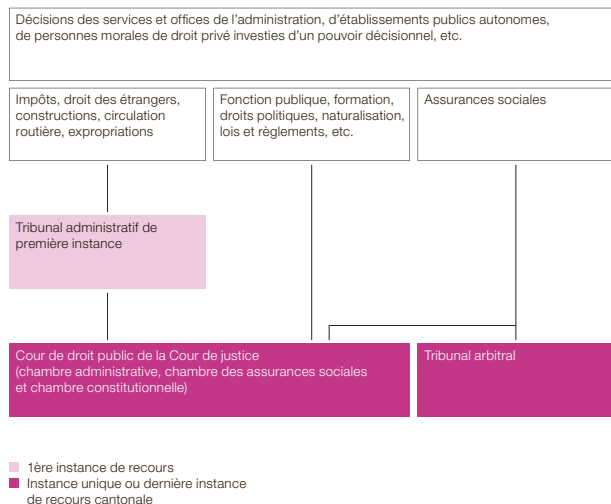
Décisions des services et offices de l’administration, d’établissements publics autonomes, de personnes morales de droit privé investies d’un pouvoir décisionnel, etc.

Impôts, droit des étrangers, constructions, circulation routière, expropriations

Fonction publique, formation, droits politiques, naturalisation, lois et règlements, etc.

Assurances sociales

Tribunal administratif de première instance

Cour de droit public de la Cour de justice (chambre administrative, chambre des assurances sociales et chambre constitutionnelle)

Tribunal arbitral

1ère instance de recours

Instance unique ou dernière instance de recours cantonale